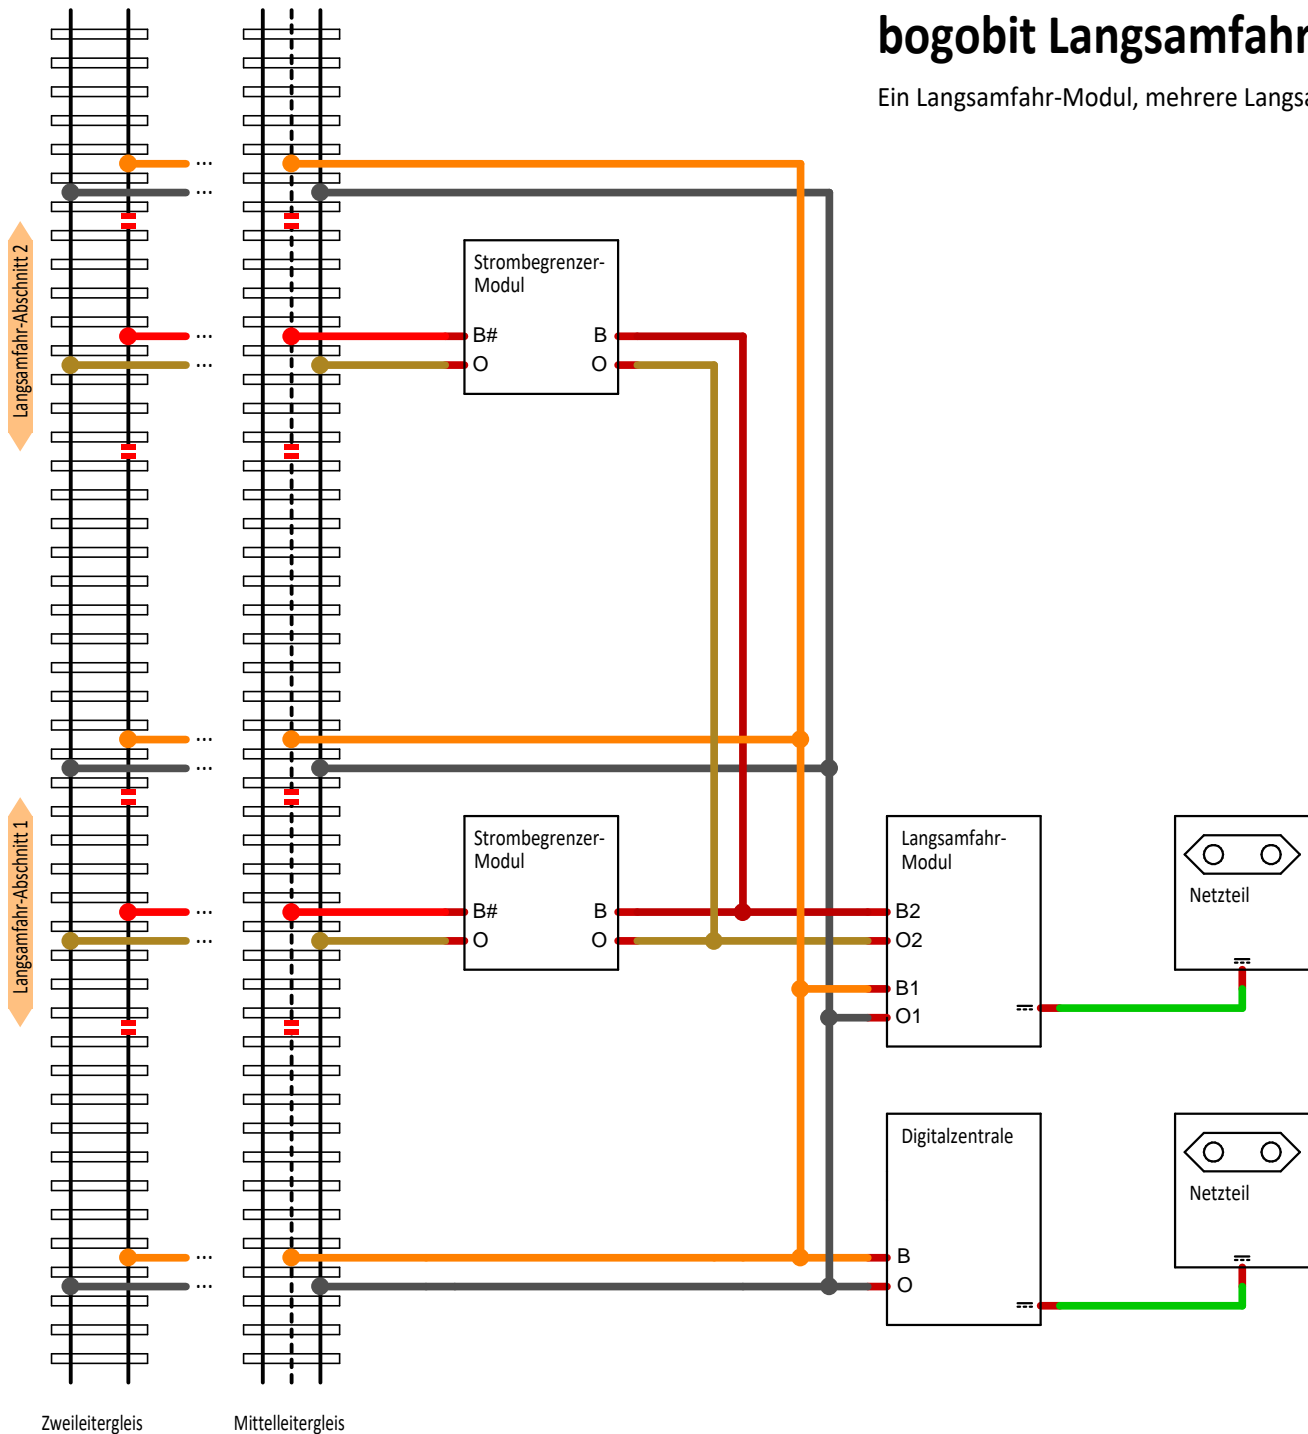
bogobit Langsamfahr

Ein Langsamfahr-Modul, mehrere Langsa

Langsamfahr-Abschnitt 2

Langsamfahr-Abschnitt 1

...
...
...
...
...
...
...
...
...
...

Strombegrenzer-Modul
B#
B
O
O

Strombegrenzer-Modul
B#
B
O
O

Langsamfahr-Modul
B2
O2
B1
O1
⎓

Netzteil
⎓

Digitalzentrale
B
O
⎓

Netzteil
⎓

Zweileitergleis

Mittelleitergleis